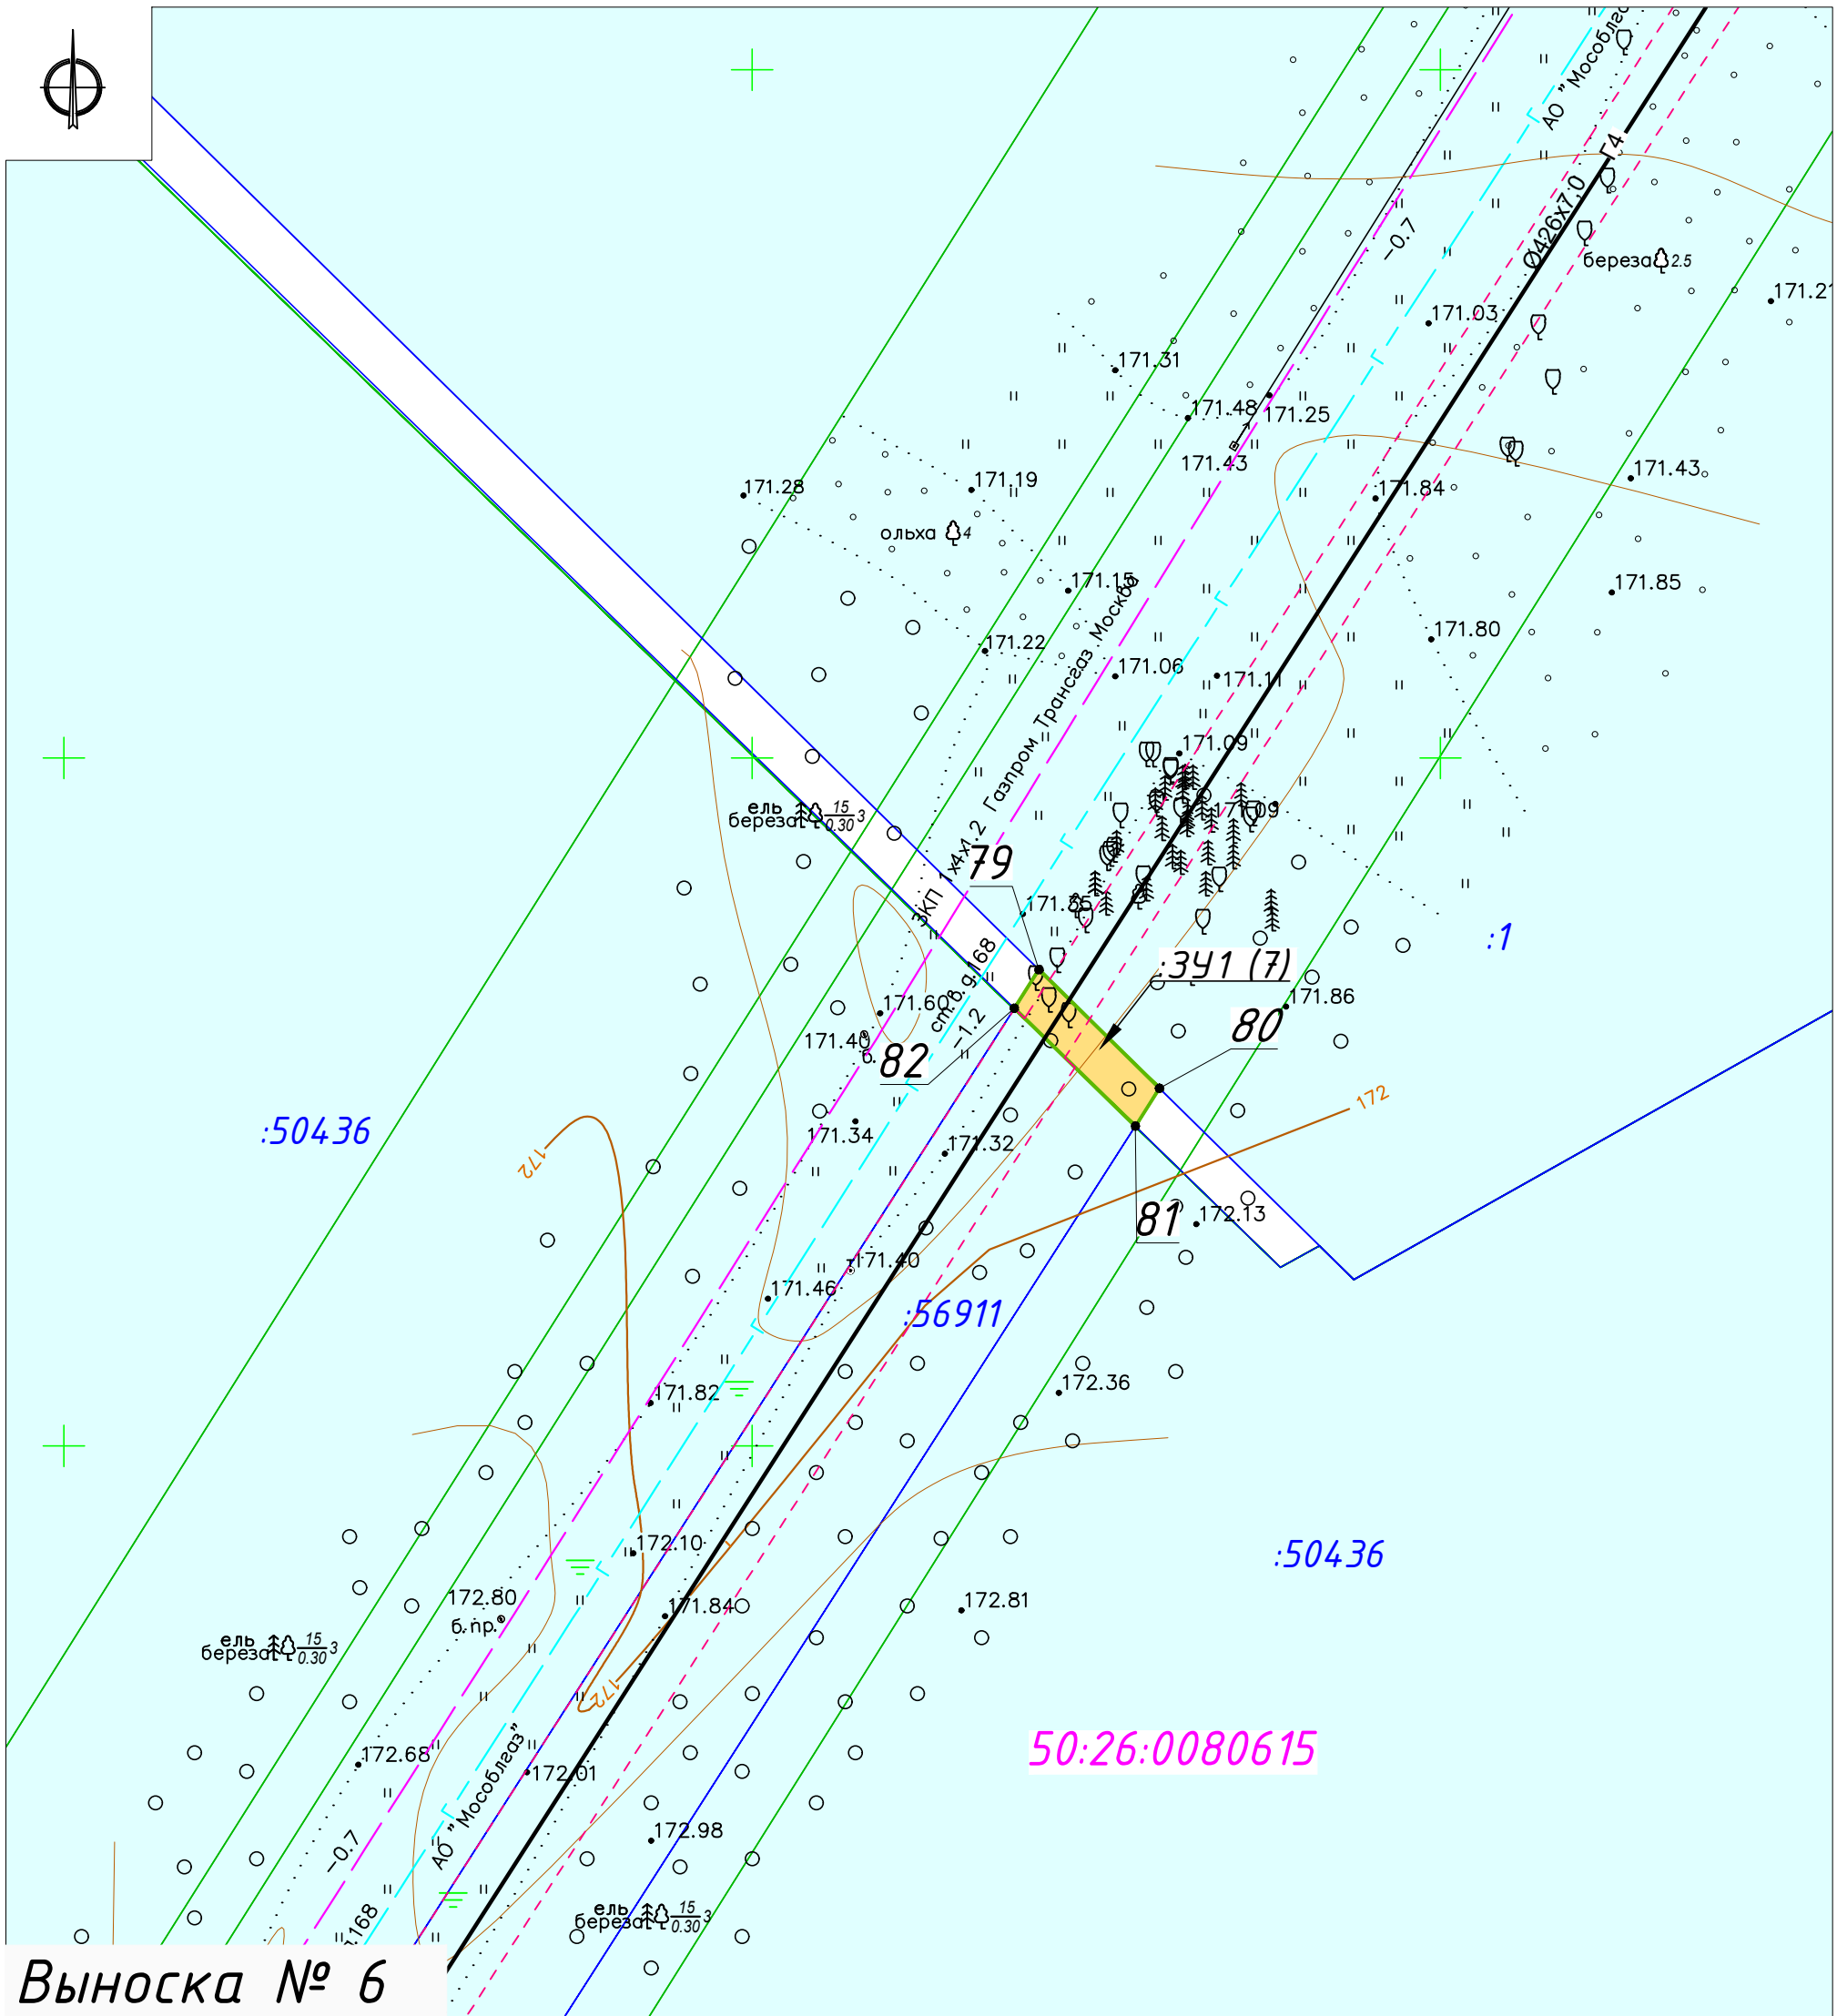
АО "Мособлгаз
Г4
Ø426x7.0
–0.7
береза 2.5
171.21
171.03
171.31
171.48
171.25
171.43
171.43
171.28
171.19
171.84
ольха 4
171.15
171.85
171.80
171.22
171.06
171.11
ЗКП 1х4х1.2 Газпром Трансгаз Москва
171.09
ель
береза $\frac{15}{0.30}$ 3
171.09
79
171.85
:1
:ЗУ1 (7)
ст.б.д.168
171.86
171.60
–1.2
80
171.40
б.
82
:50436
172
171.34
171.32
172
81
172.13
171.40
171.46
:56911
172.36
171.82
:50436
172.10
172.80
б.пр.
171.84
172.81
ель
береза $\frac{15}{0.30}$ 3
172
50:26:0080615
172.68
АО "Мособлгаз"
172.01
–0.7
172.98
168
ель
береза $\frac{15}{0.30}$ 3
Выноска № 6